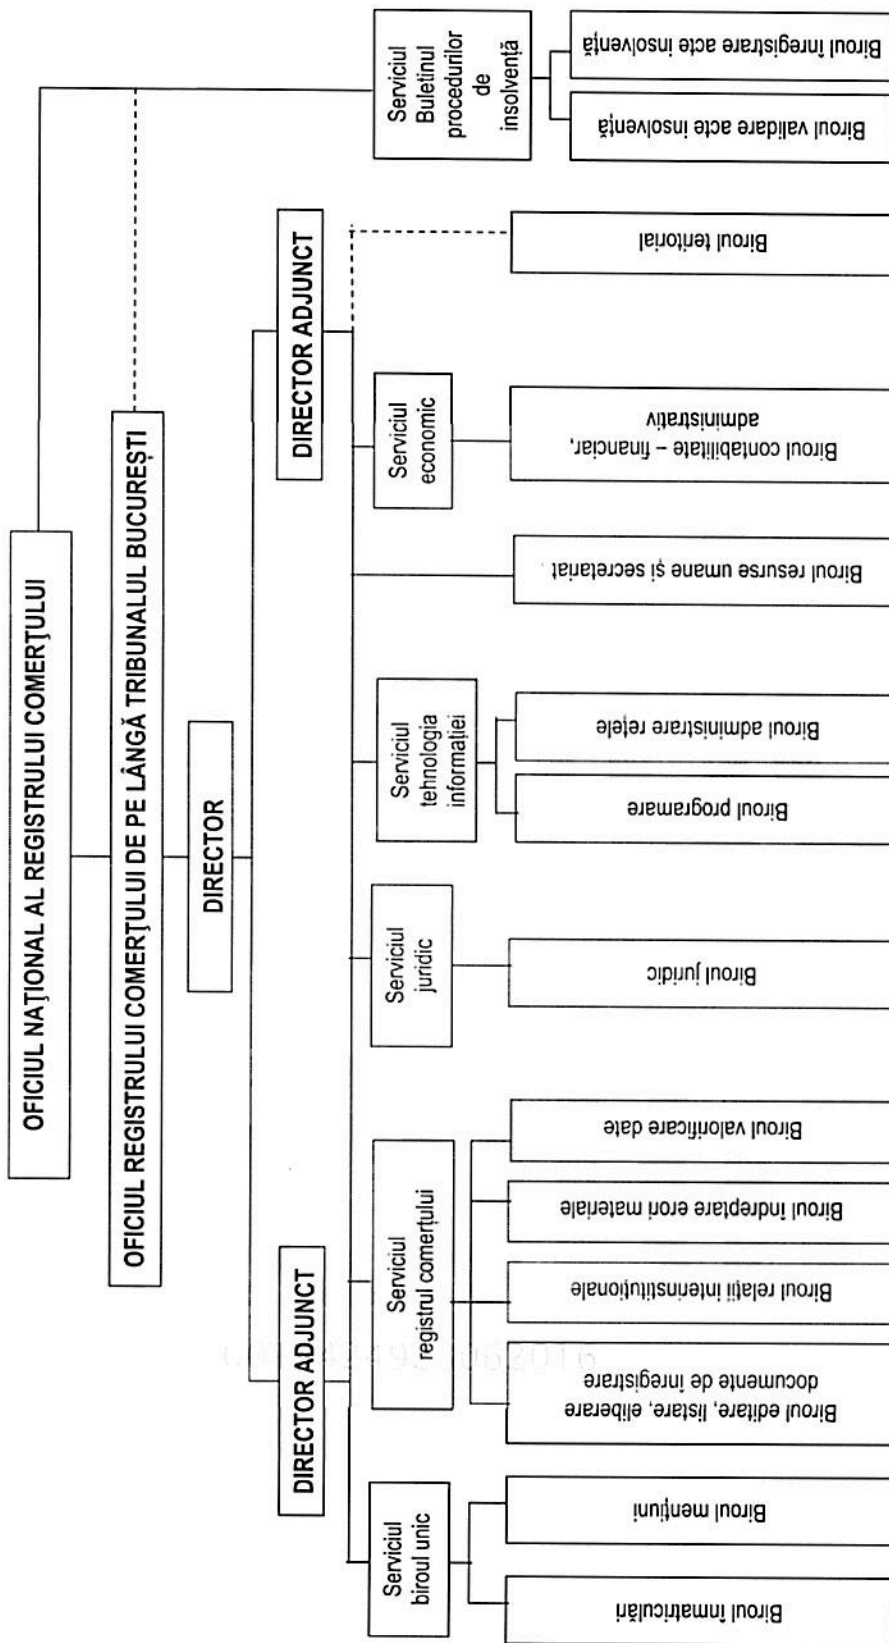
OFICIUL NAȚIONAL AL REGISTRULUI COMERȚULUI

OFICIUL REGISTRULUI COMERȚULUI DE PE LÂNGĂ TRIBUNALUL BUCUREȘTI

DIRECTOR

DIRECTOR ADJUNCT

DIRECTOR ADJUNCT

Serviciul Buletinul procedurilor de insolvență

Biroul înregistrare acte insolvență

Biroul validare acte insolvență

Biroul teritorial

Serviciul economic

Biroul contabilitate – financiar, administrativ

Biroul resurse umane și secretariat

Serviciul tehnologia informației

Biroul administrare rețele

Biroul programare

Serviciul juridic

Biroul juridic

Serviciul registrul comerțului

Biroul valorificare date

Biroul îndreptare erori materiale

Biroul relații interinstituționale

Biroul editare, listare, eliberare documente de înregistrare

Serviciul biroul unic

Biroul mențiuni

Biroul înmatriculări